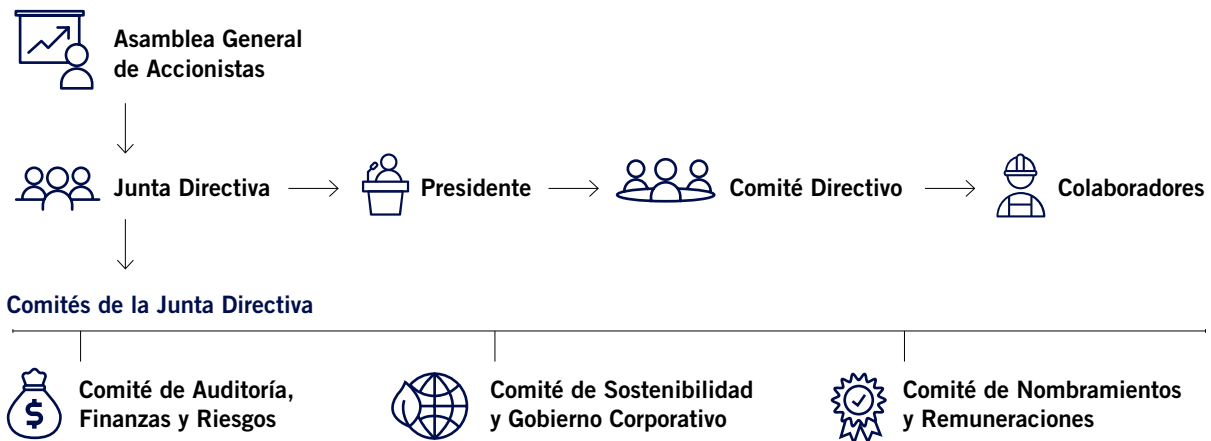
Asamblea General de Accionistas

Junta Directiva → Presidente → Comité Directivo → Colaboradores

Comités de la Junta Directiva

Comité de Auditoría, Finanzas y Riesgos

$

Comité de Sostenibilidad y Gobierno Corporativo

Comité de Nombramientos y Remuneraciones